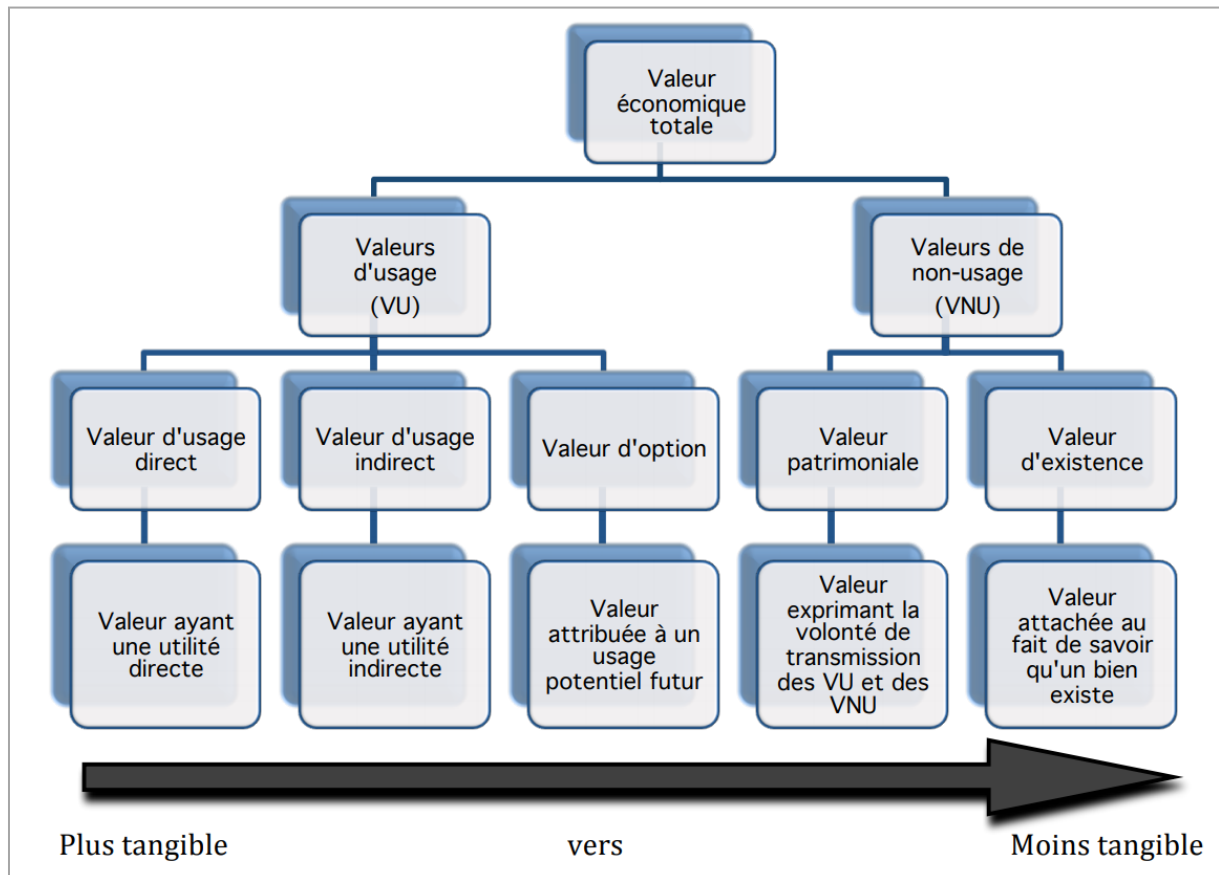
Valeur économique totale

Valeurs d'usage (VU)

Valeurs de non-usage (VNU)

Valeur d'usage direct

Valeur d'usage indirect

Valeur d'option

Valeur patrimoniale

Valeur d'existence

Valeur ayant une utilité directe

Valeur ayant une utilité indirecte

Valeur attribuée à un usage potentiel futur

Valeur exprimant la volonté de transmission des VU et des VNU

Valeur attachée au fait de savoir qu'un bien existe

Plus tangible vers Moins tangible